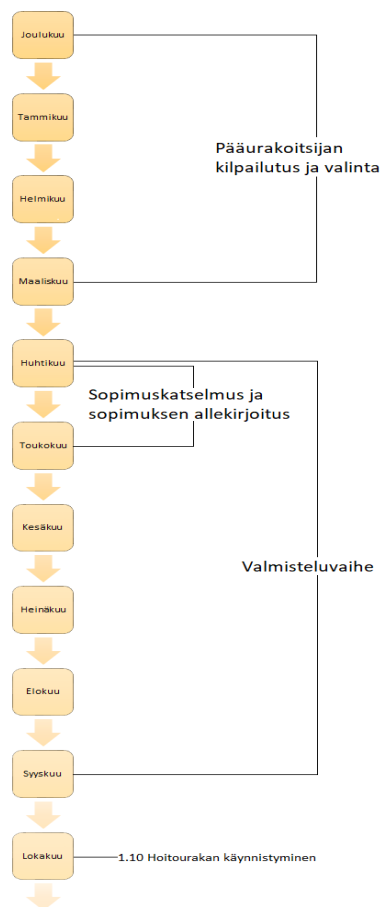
Joulukuu

Tammikuu

Helmikuu

Maaliskuu

Pääurakoitsijan kilpailutus ja valinta

Huhtikuu

Sopimuskatselmus ja sopimuksen allekirjoitus

Toukokuu

Kesäkuu

Heinäkuu

Elokuu

Syyskuu

Valmisteluvaihe

Lokakuu

1.10 Hoitourakan käynnistyminen